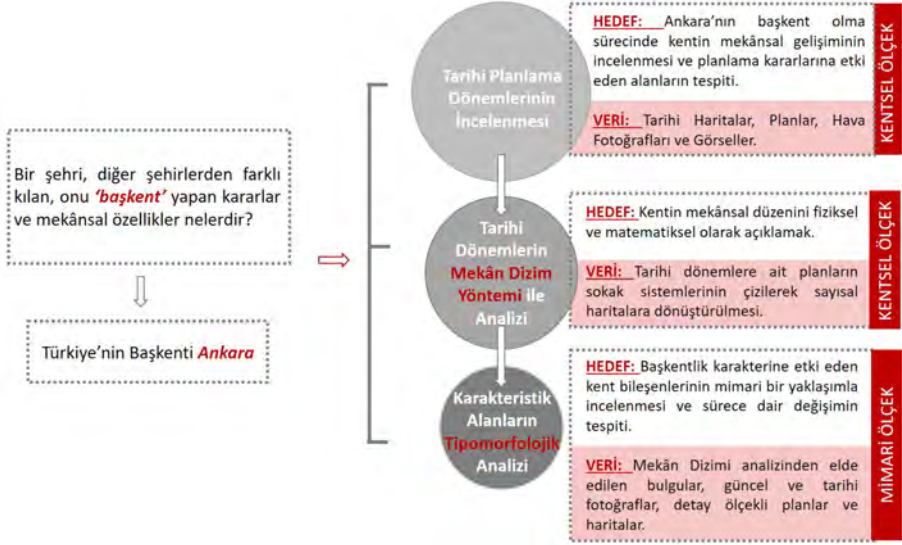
Bir şehri, diğer şehirlerden farklı kılan, onu *'başkent'* yapan kararlar ve mekânsal özellikler nelerdir?

Türkiye'nin Başkenti *Ankara*

Tarihi Planlama Dönemlerinin İncelenmesi

HEDEF: Ankara'nın başkent olma sürecinde kentin mekânsal gelişiminin incelenmesi ve planlama kararlarına etki eden alanların tespiti.

VERİ: Tarihi Haritalar, Planlar, Hava Fotoğrafları ve Görseller.

KENTSEL ÖLÇEK

Tarihi Dönemlerin Mekân Dizim Yöntemi ile Analizi

HEDEF: Kentin mekânsal düzenini fiziksel ve matematiksel olarak açıklamak.

VERİ: Tarihi dönemlere ait planların sokak sistemlerinin çizilerek sayısal haritalara dönüştürülmesi.

KENTSEL ÖLÇEK

Karakteristik Alanların Tipomorfolojik Analizi

HEDEF: Başkentlik karakterine etki eden kent bileşenlerinin mimari bir yaklaşımla incelenmesi ve sürece dair değişimin tespiti.

VERİ: Mekân Dizimi analizinden elde edilen bulgular, güncel ve tarihi fotoğraflar, detay ölçekli planlar ve haritalar.

MİMARİ ÖLÇEK